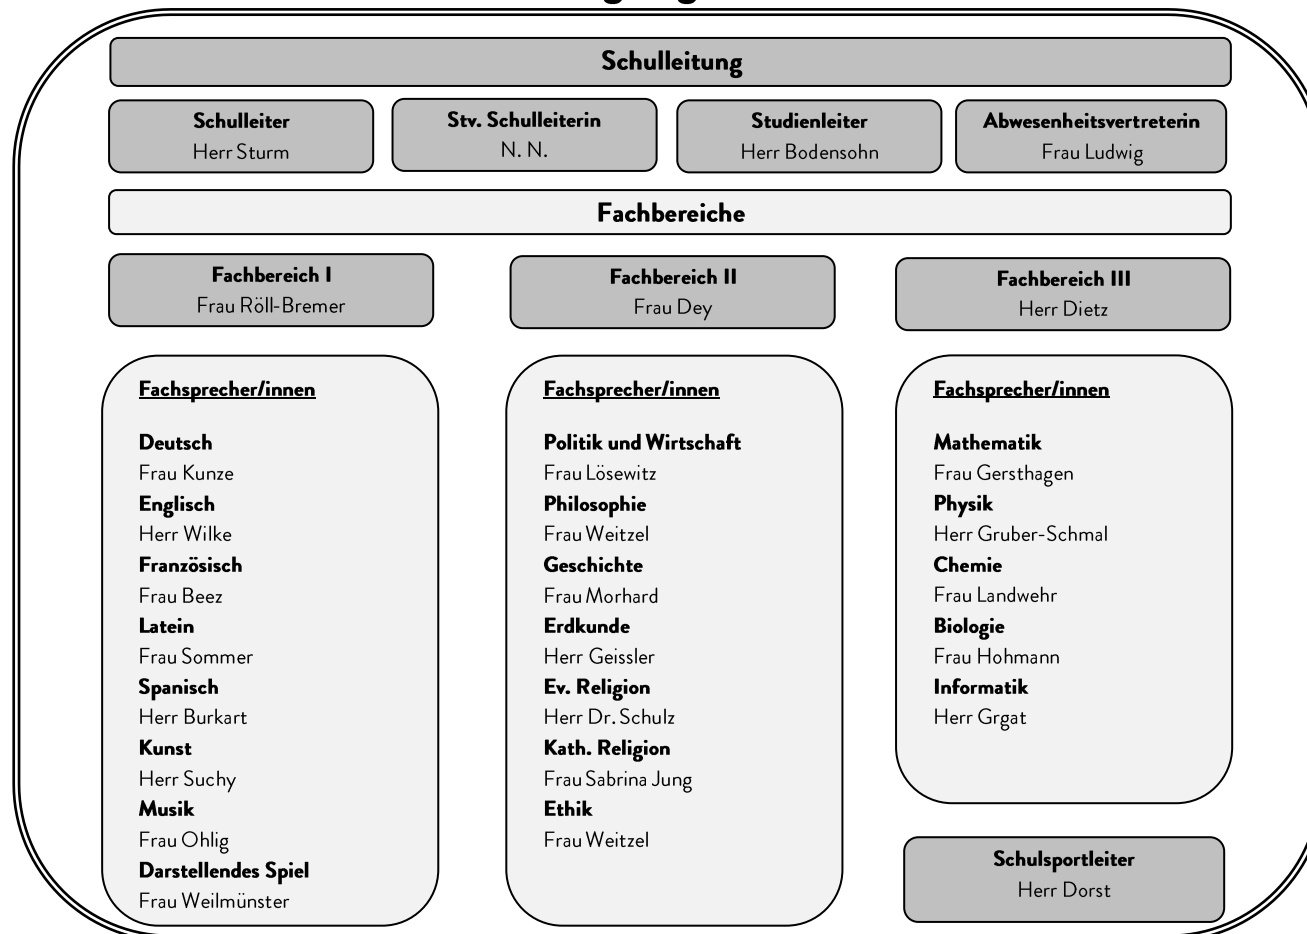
Schulleitung

Schulleiter
Herr Sturm

Stv. Schulleiterin
N. N.

Studienleiter
Herr Bodensohn

Abwesenheitsvertreterin
Frau Ludwig

Fachbereiche

Fachbereich I
Frau Röll-Bremer

Fachbereich II
Frau Dey

Fachbereich III
Herr Dietz

Fachsprecher/innen

Deutsch
Frau Kunze
Englisch
Herr Wilke
Französisch
Frau Beez
Latein
Frau Sommer
Spanisch
Herr Burkart
Kunst
Herr Suchy
Musik
Frau Ohlig
Darstellendes Spiel
Frau Weilmünster

Fachsprecher/innen

Politik und Wirtschaft
Frau Lösewitz
Philosophie
Frau Weitzel
Geschichte
Frau Morhard
Erdkunde
Herr Geissler
Ev. Religion
Herr Dr. Schulz
Kath. Religion
Frau Sabrina Jung
Ethik
Frau Weitzel

Fachsprecher/innen

Mathematik
Frau Gersthagen
Physik
Herr Gruber-Schmal
Chemie
Frau Landwehr
Biologie
Frau Hohmann
Informatik
Herr Grgat

Schulsportleiter
Herr Dorst